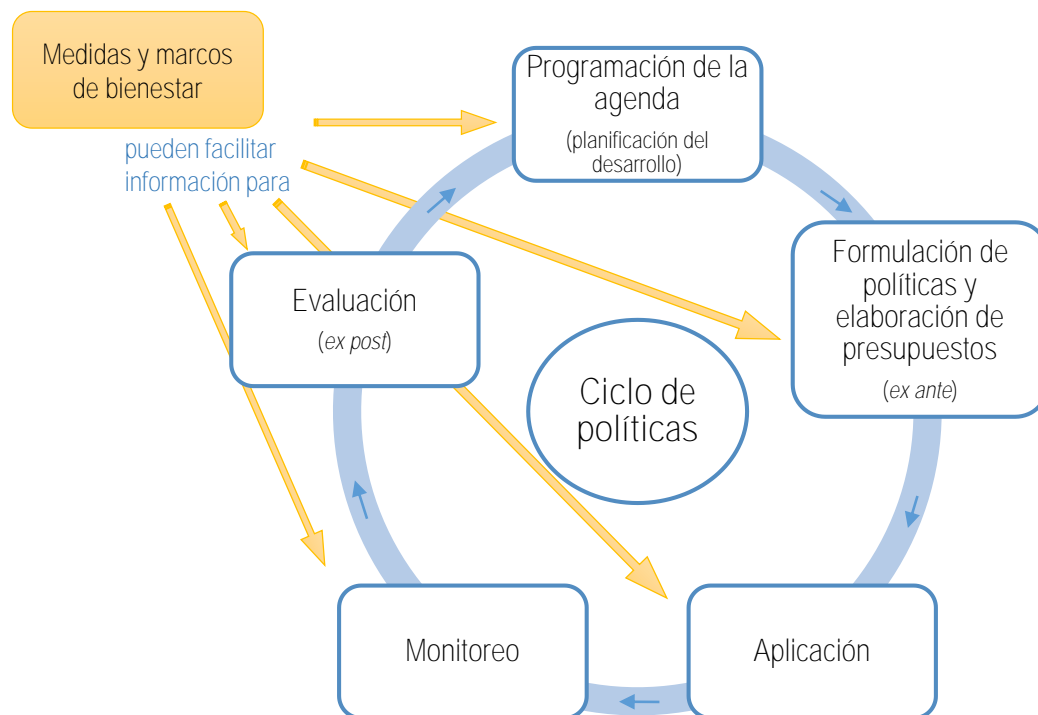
Medidas y marcos de bienestar

pueden facilitar información para

Programación de la agenda

(planificación del desarrollo)

Formulación de políticas y elaboración de presupuestos

(*ex ante*)

Evaluación

(*ex post*)

Ciclo de políticas

Monitoreo

Aplicación